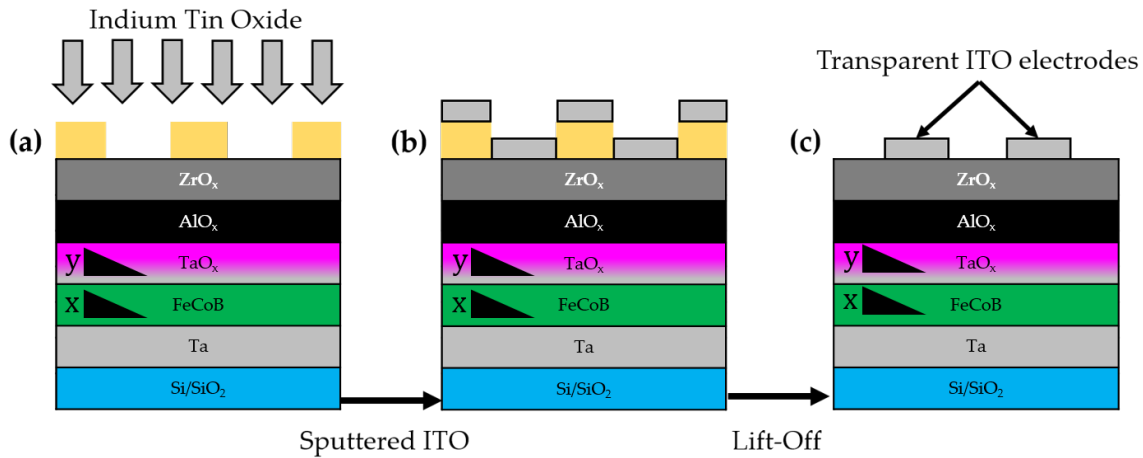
Indium Tin Oxide

(a)

$ZrO_x$

$AlO_x$

y $TaO_x$

x FeCoB

Ta

$Si/SiO_2$

Sputtered ITO

(b)

$ZrO_x$

$AlO_x$

y $TaO_x$

x FeCoB

Ta

$Si/SiO_2$

Lift-Off

Transparent ITO electrodes

(c)

$ZrO_x$

$AlO_x$

y $TaO_x$

x FeCoB

Ta

$Si/SiO_2$